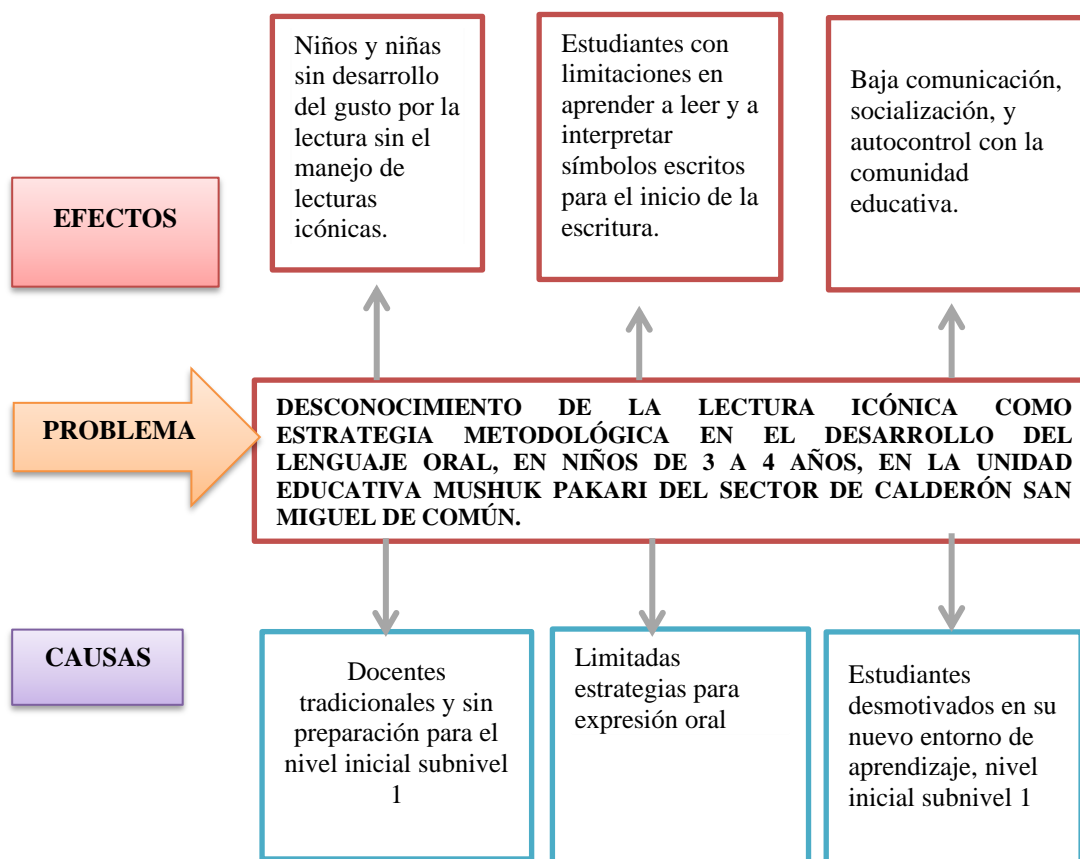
EFECTOS

Niños y niñas sin desarrollo del gusto por la lectura sin el manejo de lecturas icónicas.

Estudiantes con limitaciones en aprender a leer y a interpretar símbolos escritos para el inicio de la escritura.

Baja comunicación, socialización, y autocontrol con la comunidad educativa.

PROBLEMA

DESCONOCIMIENTO DE LA LECTURA ICÓNICA COMO ESTRATEGIA METODOLÓGICA EN EL DESARROLLO DEL LENGUAJE ORAL, EN NIÑOS DE 3 A 4 AÑOS, EN LA UNIDAD EDUCATIVA MUSHUK PAKARI DEL SECTOR DE CALDERÓN SAN MIGUEL DE COMÚN.

CAUSAS

Docentes tradicionales y sin preparación para el nivel inicial subnivel 1

Limitadas estrategias para expresión oral

Estudiantes desmotivados en su nuevo entorno de aprendizaje, nivel inicial subnivel 1